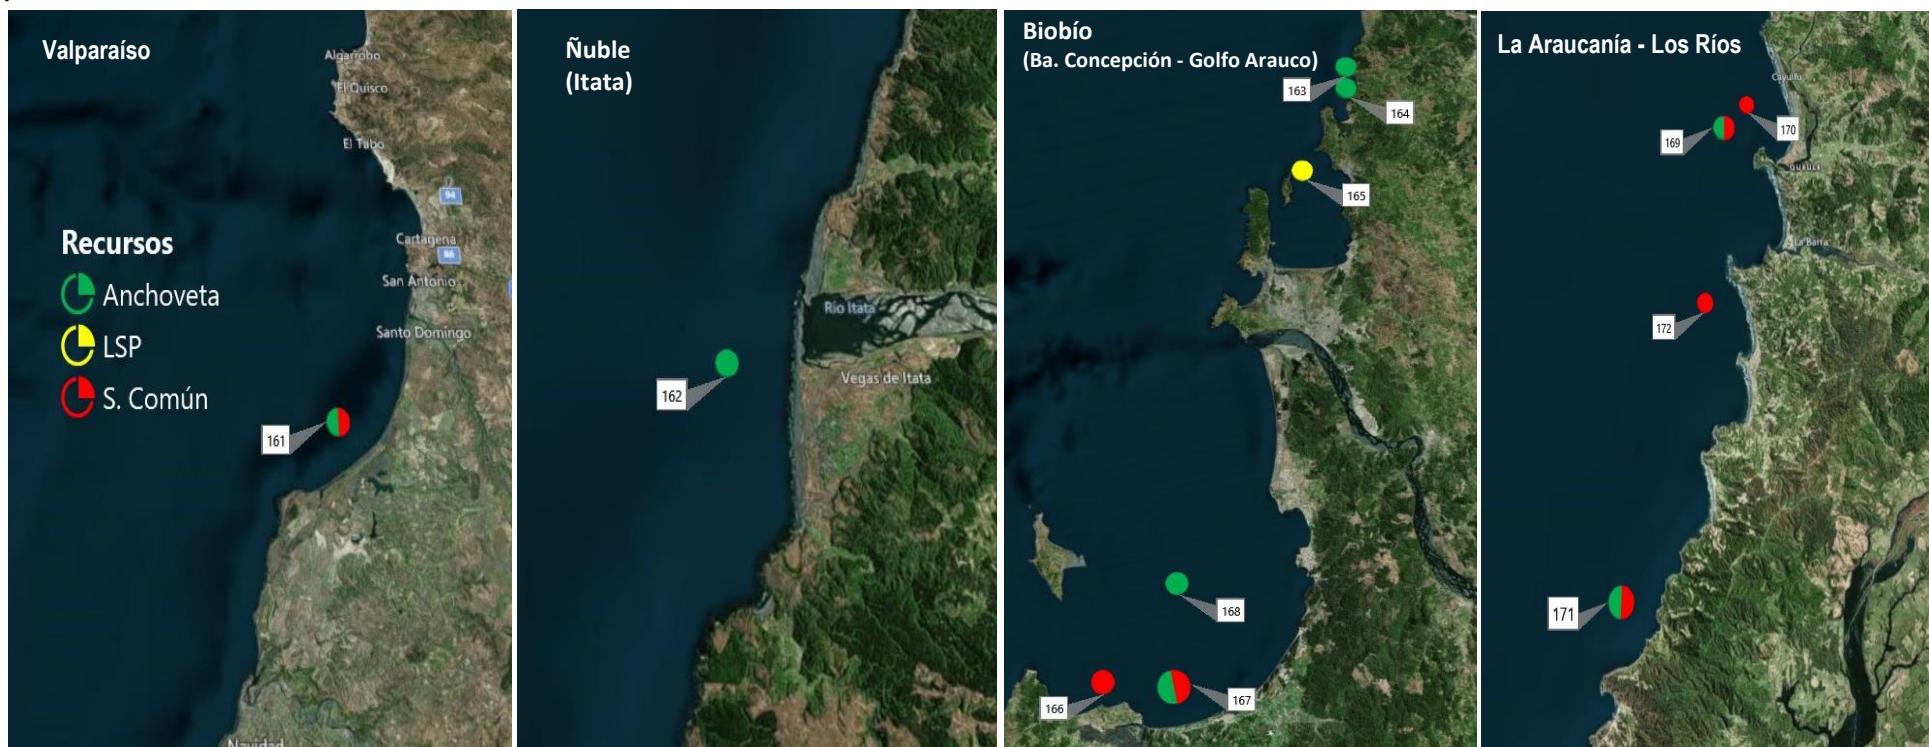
Valparaíso

Algarrobo
El Quisco
El Tabo
Cartagena
San Antonio
Santo Domingo

Recursos
Anchoveta
LSP
S. Común

161

Navidad

Ñuble
(Itata)

Río Itata
Vegas de Itata

162

Biobío
(Ba. Concepción - Golfo Arauco)

163
164
165
168
166
167

La Araucanía - Los Ríos

169
170
172
171